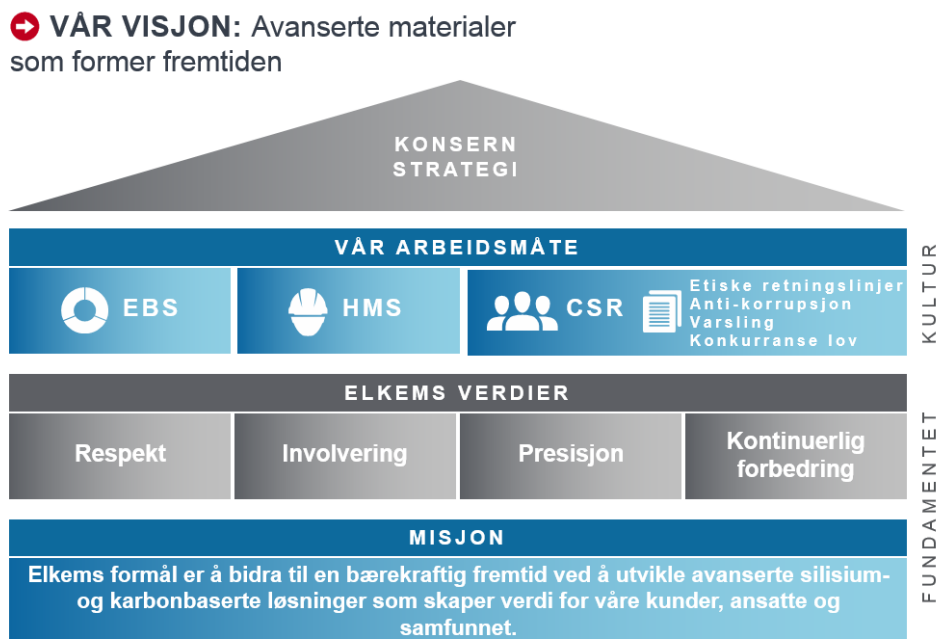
VÅR VISJON: Avanserte materialer som former fremtiden

KONSERN STRATEGI

VÅR ARBEIDSMÅTE

EBS

HMS

CSR

Etiske retningslinjer
Anti-korrupsjon
Varsling
Konkurranse lov

KULTUR

ELKEMS VERDIER

Respekt

Involvering

Presisjon

Kontinuerlig forbedring

FUNDAMENTET

MISJON

Elkems formål er å bidra til en bærekraftig fremtid ved å utvikle avanserte silisium- og karbonbaserte løsninger som skaper verdi for våre kunder, ansatte og samfunnet.